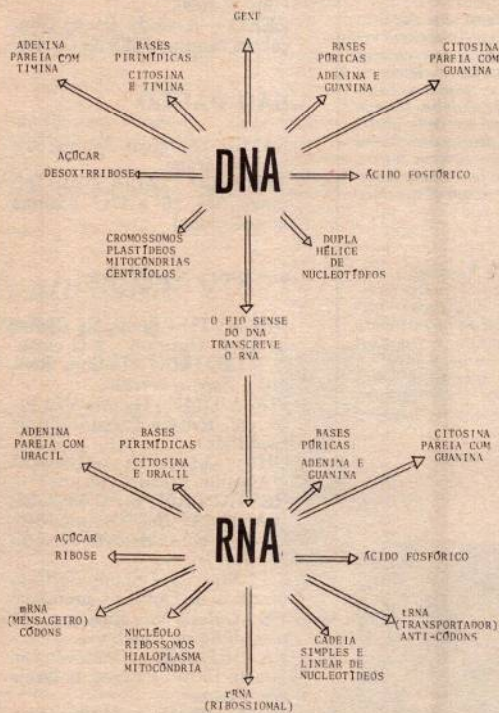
GENE

ADENINA PAREIA COM TIMINA

BASES PIRIMÍDICAS
CITOSINA E TIMINA

BASES PÚRICAS
ADENINA E GUANINA

CITOSINA PAREIA COM GUANINA

AÇÚCAR
DESOXIRRIBOSE

DNA

ÁCIDO FOSFÓRICO

CROMOSSOMOS
PLASTÍDEOS
MITOCÔNDRIAS
CENTRÍOLOS

DUPLA HÉLICE DE NUCLEOTÍDEOS

O FIO SENSE DO DNA TRANSCREVE O RNA

ADENINA PAREIA COM URACIL

BASES PIRIMÍDICAS
CITOSINA E URACIL

BASES PÚRICAS
ADENINA E GUANINA

CITOSINA PAREIA COM GUANINA

AÇÚCAR
RIBOSE

RNA

ÁCIDO FOSFÓRICO

mRNA (MENSAGEIRO) CÓDONS

NUCLÉOLO
RIBOSSOMOS
HIALOPLASMA
MITOCÔNDRIA

CADEIA SIMPLES E LINEAR DE NUCLEOTÍDEOS

tRNA (TRANSPORTADOR) ANTI-CÓDONS

rRNA (RIBOSSIOMAL)